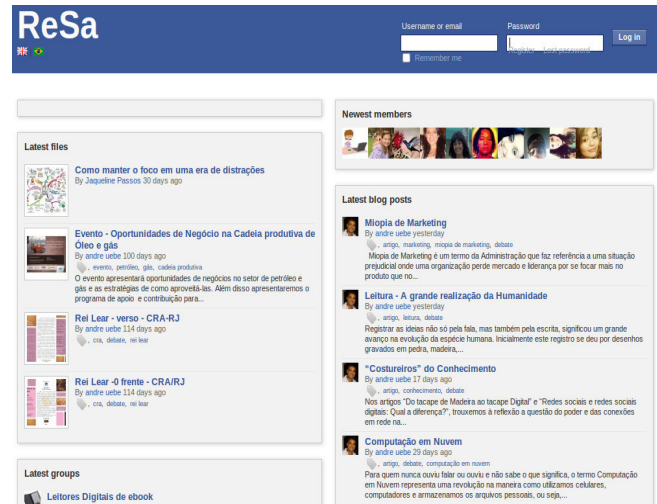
ReSa

Username or email
Password
Log in
Remember me
Register Lost password

Latest files

Como manter o foco em uma era de distrações
By Jaqueline Passos 30 days ago

Evento - Oportunidades de Negócio na Cadeia produtiva de Óleo e gás
By andre uebe 100 days ago
evento, petróleo, gás, cadeia produtiva
O evento apresentará oportunidades de negócios no setor de petróleo e gás e as estratégias de como aproveitá-las. Além disso apresentaremos o programa de apoio e contribuição para...

Rei Lear - verso - CRA-RJ
By andre uebe 114 days ago
cra, debate, rei lear

Rei Lear -0 frente - CRA/RJ
By andre uebe 114 days ago
cra, debate, rei lear

Latest groups

Leitores Digitais de ebook

Newest members

Latest blog posts

Miopia de Marketing
By andre uebe yesterday
artigo, marketing, miopia de marketing, debate
Miopia de Marketing é um termo da Administração que faz referência a uma situação prejudicial onde uma organização perde mercado e liderança por se focar mais no produto que no...

Leitura - A grande realização da Humanidade
By andre uebe yesterday
artigo, leitura, debate
Registrar as ideias não só pela fala, mas também pela escrita, significou um grande avanço na evolução da espécie humana. Inicialmente este registro se deu por desenhos gravados em pedra, madeira,...

"Costureiros" do Conhecimento
By andre uebe 17 days ago
artigo, conhecimento, debate
Nos artigos "Do tacape de Madeira ao tacape Digital" e "Redes sociais e redes sociais digitais: Qual a diferença?", trouxemos à reflexão a questão do poder e das conexões em rede na...

Computação em Nuvem
By andre uebe 29 days ago
artigo, debate, computação em nuvem
Para quem nunca ouviu falar ou não sabe o que significa, o termo Computação em Nuvem representa uma revolução na maneira como utilizamos celulares, computadores e armazenamos os arquivos pessoais, ou seja,...